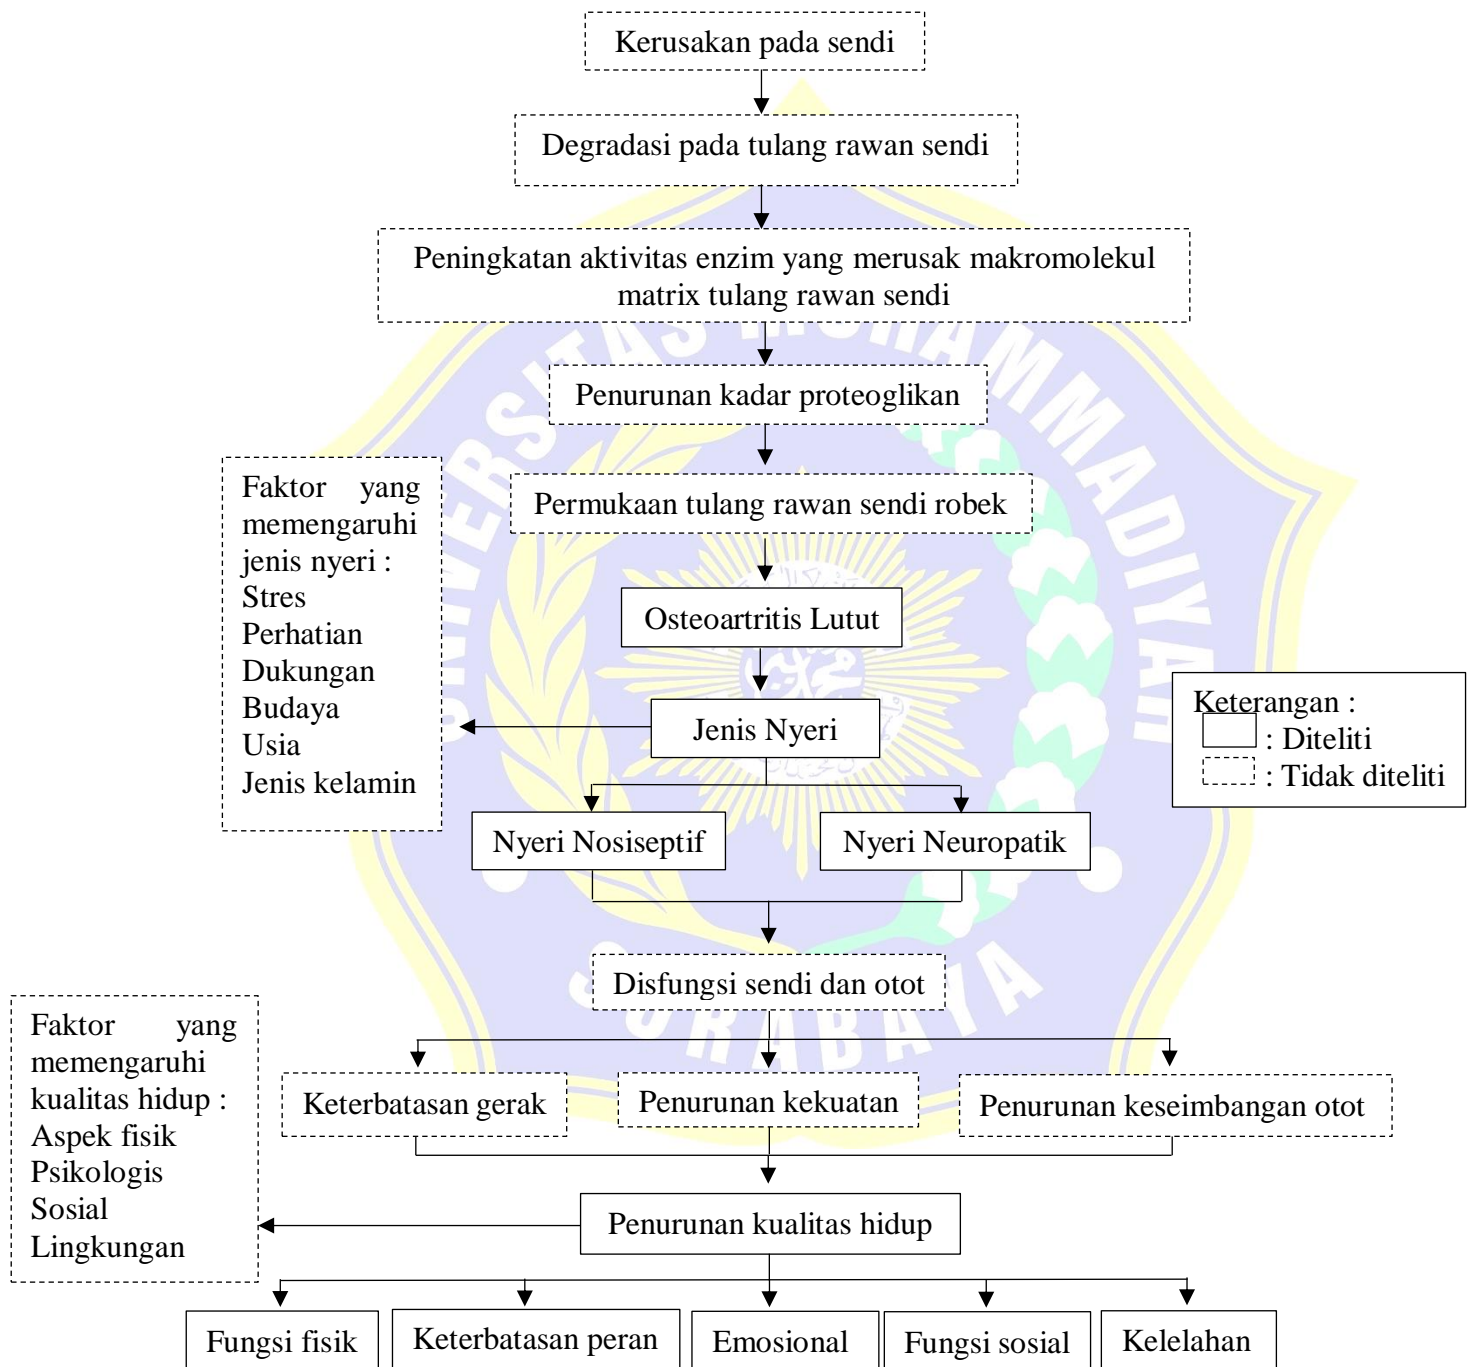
Kerusakan pada sendi

Degradasi pada tulang rawan sendi

Peningkatan aktivitas enzim yang merusak makromolekul matrix tulang rawan sendi

Penurunan kadar proteoglikan

Permukaan tulang rawan sendi robek

Osteoartritis Lutut

Faktor yang memengaruhi jenis nyeri :
Stres
Perhatian
Dukungan
Budaya
Usia
Jenis kelamin

Jenis Nyeri

Keterangan :
: Diteliti
: Tidak diteliti

Nyeri Nosiseptif

Nyeri Neuropatik

Disfungsi sendi dan otot

Faktor yang memengaruhi kualitas hidup :
Aspek fisik
Psikologis
Sosial
Lingkungan

Keterbatasan gerak

Penurunan kekuatan

Penurunan keseimbangan otot

Penurunan kualitas hidup

Fungsi fisik

Keterbatasan peran

Emosional

Fungsi sosial

Kelelahan